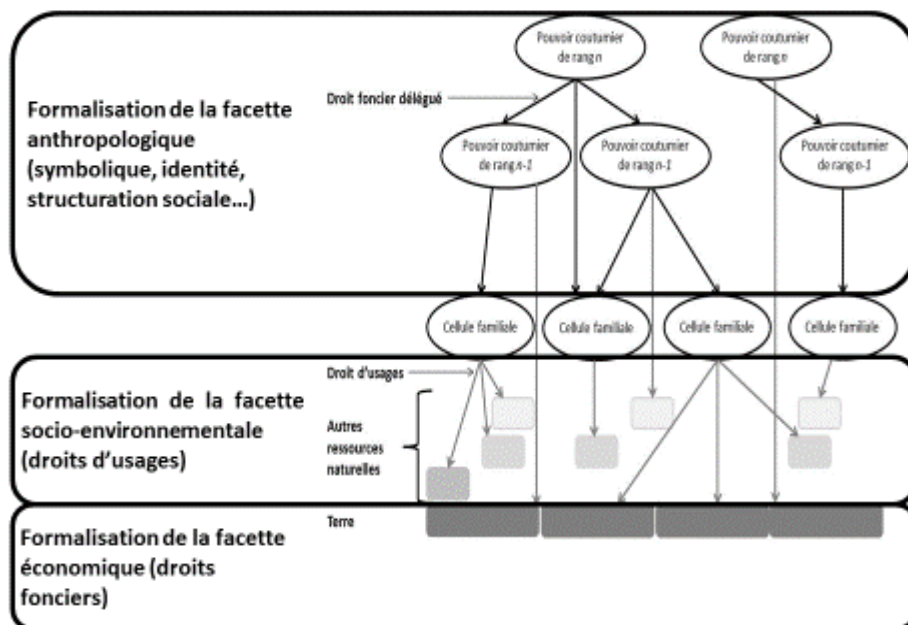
Formalisation de la facette anthropologique (symbolique, identité, structuration sociale…)

Pouvoir coutumier de rang n

Pouvoir coutumier de rang n

Droit foncier délégué

Pouvoir coutumier de rang n-1

Pouvoir coutumier de rang n-1

Pouvoir coutumier de rang n-1

Cellule familiale

Cellule familiale

Cellule familiale

Cellule familiale

Formalisation de la facette socio-environnementale (droits d'usages)

Droit d'usages

Autres ressources naturelles

Formalisation de la facette économique (droits fonciers)

Terre